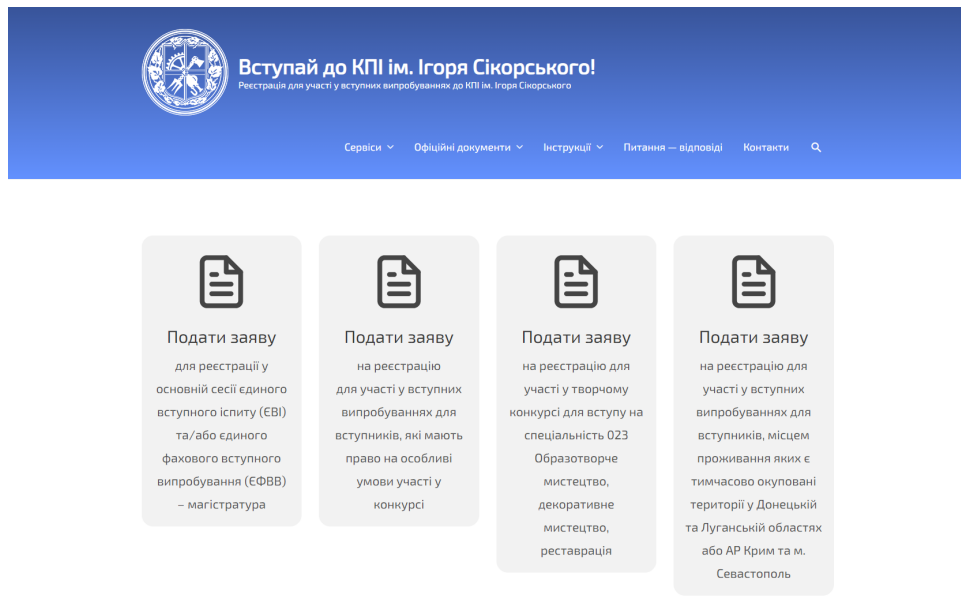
Вступай до КПІ ім. Ігоря Сікорського!
Реєстрація для участі у вступних випробуваннях до КПІ ім. Ігоря Сікорського

Сервіси Офіційні документи Інструкції Питання — відповіді Контакти

Подати заяву
для реєстрації у основній сесії єдиного вступного іспиту (ЄВІ) та/або єдиного фахового вступного випробування (ЄФВВ) – магістратура

Подати заяву
на реєстрацію для участі у вступних випробуваннях для вступників, які мають право на особливі умови участі у конкурсі

Подати заяву
на реєстрацію для участі у творчому конкурсі для вступу на спеціальність 023 Образотворче мистецтво, декоративне мистецтво, реставрація

Подати заяву
на реєстрацію для участі у вступних випробуваннях для вступників, місцем проживання яких є тимчасово окуповані території у Донецькій та Луганській областях або АР Крим та м. Севастополь